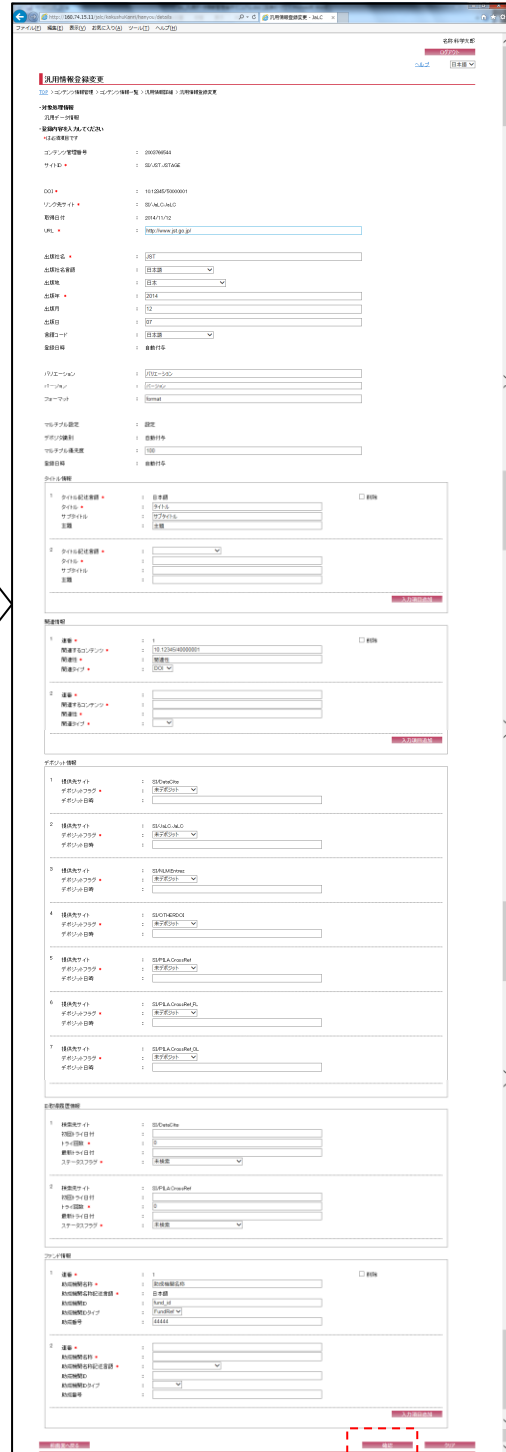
http://160.74.15.11/jalc/kanri/hanyou/details
汎用情報登録変更 - JaLC
ファイル(F) 編集(E) 表示(V) お気に入り(A) ツール(T) ヘルプ(H)

名前 科学太郎
ログアウト
ヘルプ 日本語

汎用情報登録変更

TOP > コンテンツ情報管理 > コンテンツ情報一覧 > 汎用情報詳細 > 汎用情報登録変更

・対象処理情報
汎用データ情報
・登録内容を入力してください
*は必須項目です

コンテンツ管理番号 : 200376544
サイトID * : SI/JST.JSTAGE

DOI * : 10.12345/50000001
リンク先サイト * : SI/JaLC/JaLC
取得日付 : 2014/11/12
URL * : http://www.jst.go.jp/

出版社名 * : JST
出版社名言語 : 日本語
出版地 : 日本
出版年 * : 2014
出版月 : 12
出版日 : 07
系統コード : 日本語
登録日時 : 自動付与

バリエーション : バリエーション
バージョン : バージョン
フォーマット : format

マルチプル設定 : 設定
デポジット識別 : 自動付与
マルチプル優先度 : 100
登録日時 : 自動付与

タイトル情報
1 タイトル記述言語 * : 日本語 □ 削除
タイトル * : タイトル
サブタイトル : サブタイトル
主題 : 主題

2 タイトル記述言語 * :
タイトル * :
サブタイトル :
主題 :
入力項目追加

関連情報
1 連番 * : 1 □ 削除
関連するコンテンツ * : 10.1234540000001
関連性 * : 関連性
関連タイプ * : DOI

2 連番 * :
関連するコンテンツ * :
関連性 * :
関連タイプ * :
入力項目追加

デポジット情報
1 提供先サイト : SI/DataCite
デポジットフラグ * : 未デポジット
デポジット日時 :

2 提供先サイト : SI/JaLC-JaLC
デポジットフラグ * : 未デポジット
デポジット日時 :

3 提供先サイト : SI/NLM/Entrez
デポジットフラグ * : 未デポジット
デポジット日時 :

4 提供先サイト : SI/OTHERDOI
デポジットフラグ * : 未デポジット
デポジット日時 :

5 提供先サイト : SI/PILA.CrossRef
デポジットフラグ * : 未デポジット
デポジット日時 :

6 提供先サイト : SI/PILA.CrossRef_FL
デポジットフラグ * : 未デポジット
デポジット日時 :

7 提供先サイト : SI/PILA.CrossRef_OL
デポジットフラグ * : 未デポジット
デポジット日時 :

自動検索履歴情報
1 検索先サイト : SI/DataCite
初回トライ日付 :
トライ回数 * : 0
最新トライ日付 :
ステータスフラグ * : 未検索

2 検索先サイト : SI/PILA.CrossRef
初回トライ日付 :
トライ回数 * : 0
最新トライ日付 :
ステータスフラグ * : 未検索

ファンド情報
1 連番 * : 1 □ 削除
助成機関名称 * : 助成機関名称
助成機関名称記述言語 * : 日本語
助成機関ID : fund_id
助成機関IDタイプ : FundRef
助成番号 : 44444

2 連番 * :
助成機関名称 * :
助成機関名称記述言語 * :
助成機関ID :
助成機関IDタイプ :
助成番号 :
入力項目追加

前画面へ戻る
確認 クリア